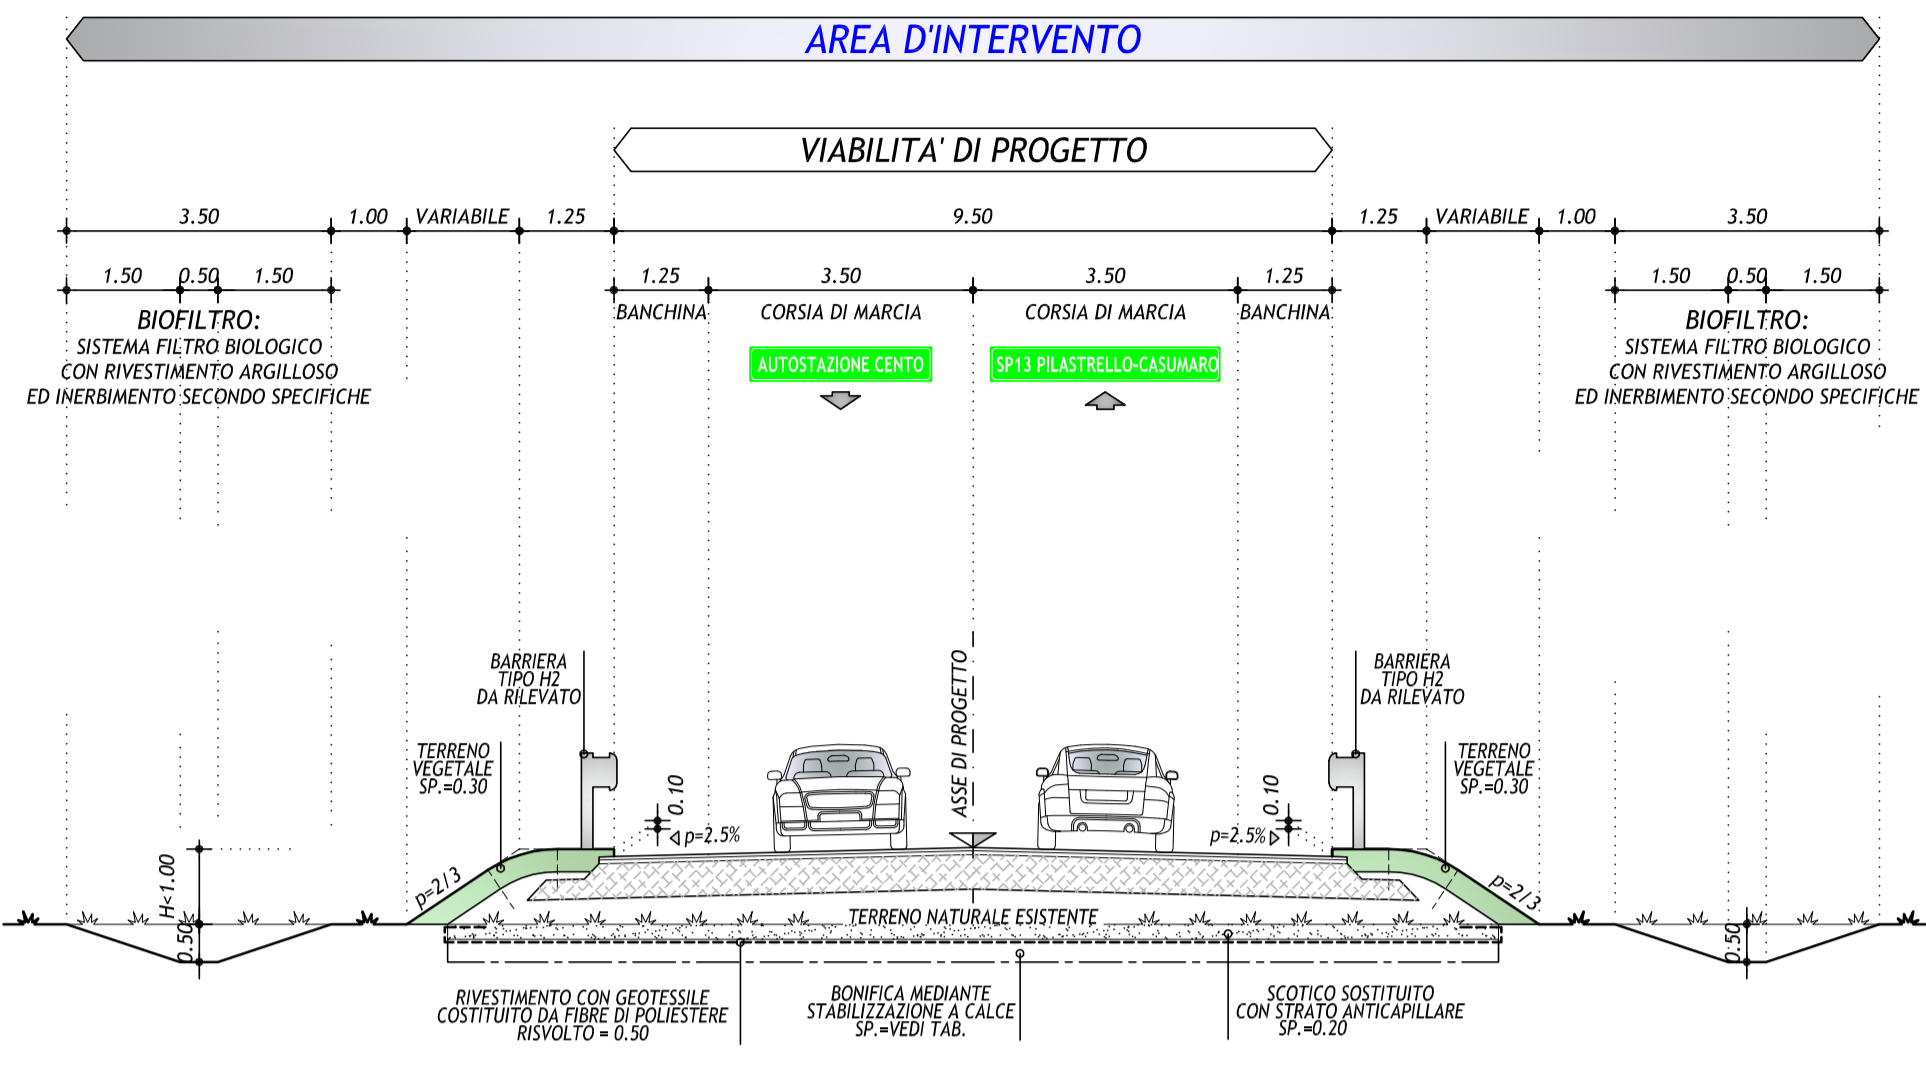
AREA D'INTERVENTO

VIABILITA' DI PROGETTO

3.50 1.00 VARIABILE 1.25 9.50 1.25 VARIABILE 1.00 3.50

1.50 0.50 1.50 1.25 3.50 3.50 1.25 1.50 0.50 1.50

BIOFILTRO:
SISTEMA FILTRO BIOLOGICO CON RIVESTIMENTO ARGILLOSO ED INERBIMENTO SECONDO SPECIFICHE

BANCHINA CORSIA DI MARCIA CORSIA DI MARCIA BANCHINA

AUTOSTAZIONE CENTO

SP13 PILASTRELLO-CASUMARO

BIOFILTRO:
SISTEMA FILTRO BIOLOGICO CON RIVESTIMENTO ARGILLOSO ED INERBIMENTO SECONDO SPECIFICHE

BARRIERA TIPO H2 DA RILEVATO

TERRENO VEGETALE SP.=0.30

ASSE DI PROGETTO

BARRIERA TIPO H2 DA RILEVATO

TERRENO VEGETALE SP.=0.30

0.10 p=2.5% 0.10 p=2.5%

H<1.00 0.50 p=2/3 p=2/3 0.50

TERRENO NATURALE ESISTENTE

RIVESTIMENTO CON GEOTESSILE COSTITUITO DA FIBRE DI POLIESTERE RISVOLTO = 0.50

BONIFICA MEDIANTE STABILIZZAZIONE A CALCE SP.=VEDI TAB.

SCOTICO SOSTITUITO CON STRATO ANTICAPILLARE SP.=0.20